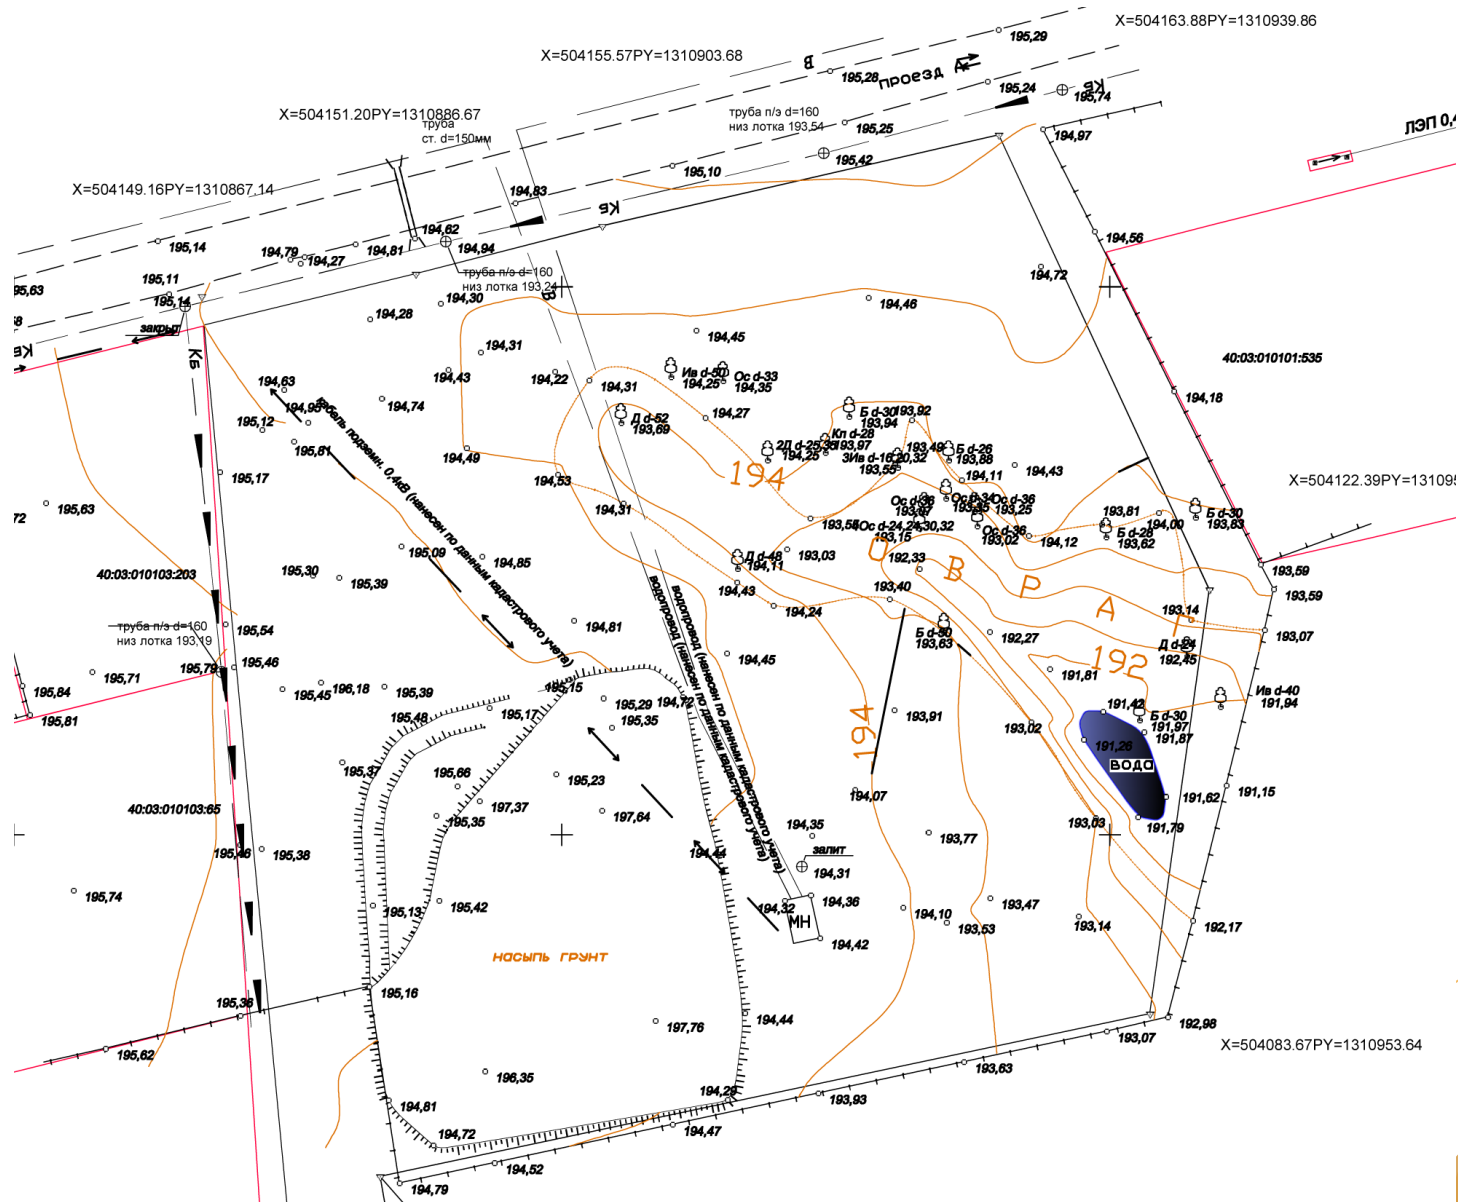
X=504163.88PY=1310939.86
195,29
X=504155.57PY=1310903.68
В
195,28 проезд
195,24
Кб
195,74
X=504151.20PY=1310886.67
труба
ст. d=150мм
труба п/э d=160
низ лотка 193,54
195,25
194,97
ЛЭП 0,4
195,42
195,10
X=504149.16PY=1310867.14
194,83
Кб
195,14
194,79
194,27
194,81
194,62
194,94
194,56
195,11
95,63
труба п/э d=160
низ лотка 193,24
194,72
195,14
194,30
В
закрыт
194,28
194,46
Кб
194,45
194,31
40:03:010101:535
194,63
194,43
194,22
194,31
Ив d-50
194,25
Ос d-33
194,35
194,74
194,18
194,95
кабель подзем. 0,4кВ (нанесен по данным кадастрового учета)
195,12
Д d-52
193,69
194,27
Б d-30
193,94
193,92
195,81
Кп d-28
2Д d-25
194,25
193,97
193,49
Б d-26
193,88
195,17
194,49
194
3Ив d-16
193,55
20,32
194,11
194,43
X=504122.39PY=131095
194,53
Ос d-36
193,97
Ос d-34
193,25
Ос d-36
193,25
195,63
194,31
193,81
Б d-30
193,83
72
193,58
Ос d-24,24,30,32
193,15
Ос d-36
193,02
194,12
Б d-28
193,62
194,00
195,09
194,85
Д d-48
194,11
193,03
192,33
О
В
40:03:010103:203
195,30
195,39
193,40
Р
193,59
193,59
194,43
194,24
А
труба п/э d=160
низ лотка 193,19
195,54
194,81
Б d-30
193,63
192,27
193,14
193,07
Д d-24
192,45
водопровод (нанесен по данным кадастрового учета)
водопровод (нанесен по данным кадастрового учета)
195,46
194,45
192
195,79
195,71
191,81
195,84
196,18
195,39
195,15
Ив d-40
191,94
195,45
195,29
194,72
191,42
195,81
195,48
195,17
195,35
Б d-30
191,97
194
193,91
193,02
191,87
191,26
ВОДО
195,37
195,66
195,23
194,07
191,62
191,15
40:03:010103:65
197,37
195,35
197,64
193,63
191,79
194,35
193,77
195,46
195,38
194,44
залит
194,31
195,74
194,32
194,36
193,47
195,13
195,42
МН
194,10
193,53
193,14
192,17
194,42
насыпь грунт
195,36
195,16
194,44
197,76
192,98
193,07
X=504083.67PY=1310953.64
195,62
196,35
193,63
194,29
193,93
194,81
194,72
194,47
194,52
194,79